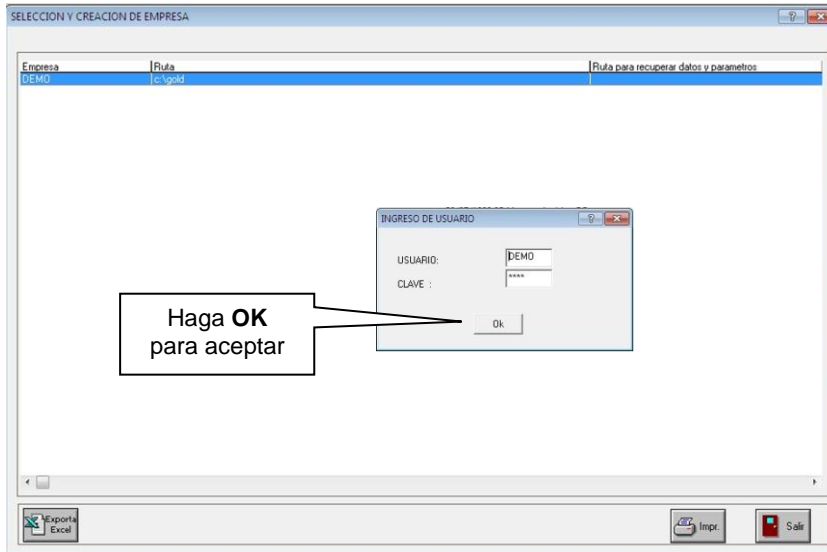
SELECCION Y CREACION DE EMPRESA

| Empresa | Ruta | Ruta para recuperar datos y parametros |
|---|---|---|
| DEMO | c:\gold | |

INGRESO DE USUARIO

USUARIO: DEMO

CLAVE : ****

Ok

Haga **OK** para aceptar

Exporta Excel

Impr.

Salir